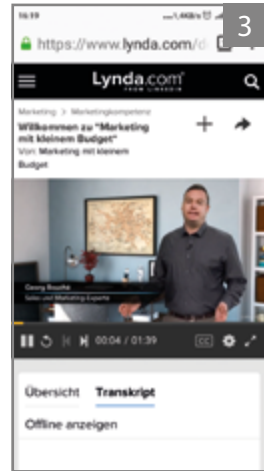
16:19 3

https://www.lynda.com/d

Lynda.com FROM LINKEDIN

Marketing > Marketingkompetenz

Willkommen zu "Marketing mit kleinem Budget"

Von: Marketing mit kleinem Budget

Georg Rosche
Sales und Marketing Experte

00:04 / 01:39

CC

Übersicht Transkript

Offline anzeigen